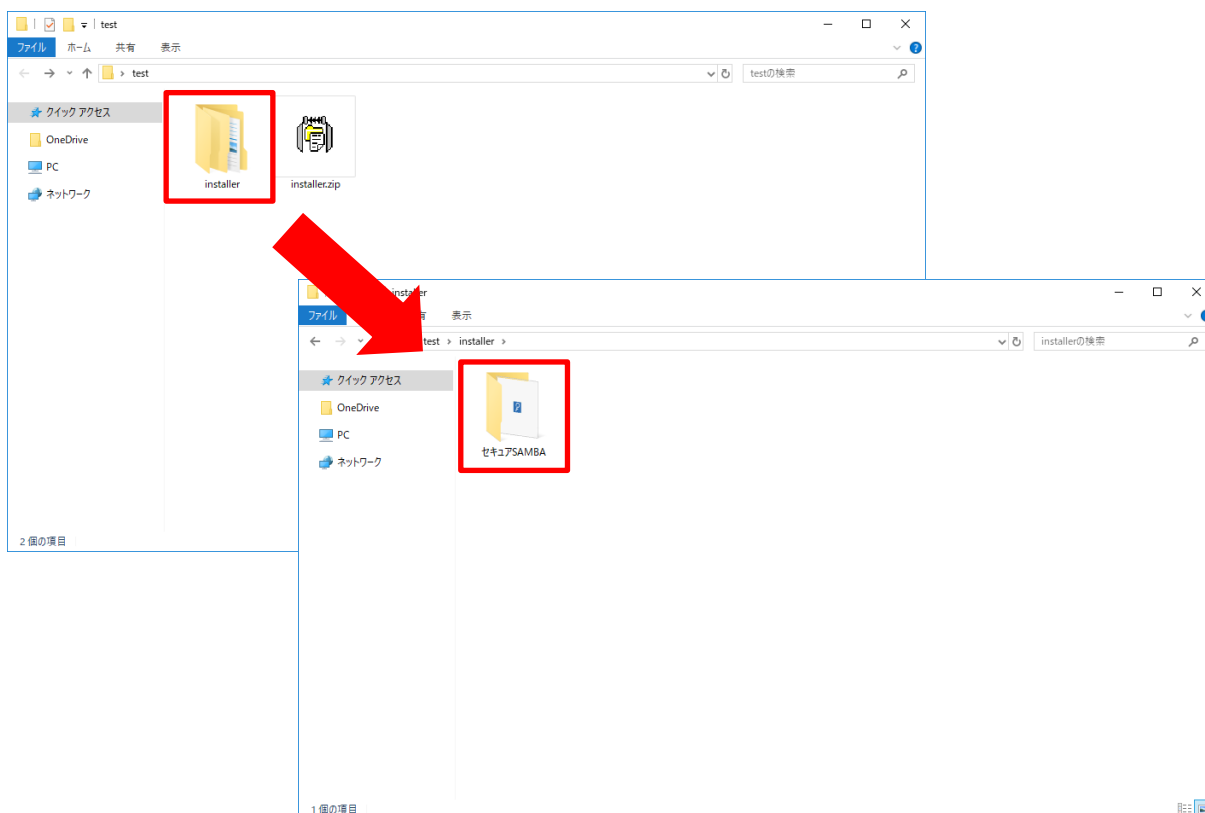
test

ファイル ホーム 共有 表示

test

testの検索

クイック アクセス

OneDrive

PC

ネットワーク

installer

installer.zip

2 個の項目

installer

ファイル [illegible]有 表示

test › installer ›

installerの検索

クイック アクセス

OneDrive

PC

ネットワーク

セキュアSAMBA

1 個の項目